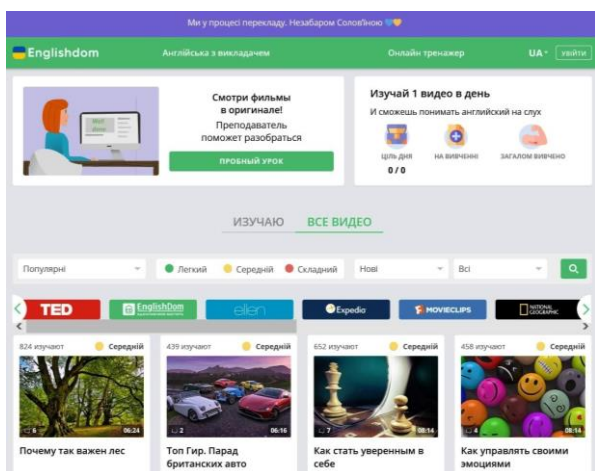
Ми у процесі перекладу. Незабаром Солов'їною 💙💛

Englishdom Англійська з викладачем Онлайн тренажер UA увійти

Смотри фильмы в оригинале!
Преподаватель поможет разобраться
ПРОБНЫЙ УРОК

Изучай 1 видео в день
И сможешь понимать английский на слух
ЦІЛЬ ДНЯ 0 / 0
НА ВИВЧЕННІ
ЗАГАЛОМ ВИВЧЕНО

ИЗУЧАЮ ВСЕ ВИДЕО

Популярні
Легкий Середній Складний
Нові
Всі

TED EnglishDom ellen Expedia MOVIECLIPS NATIONAL GEOGRAPHIC

824 изучают Середній
6 06:24
Почему так важен лес

439 изучают Середній
2 06:16
Топ Гир. Парад британских авто

652 изучают Середній
7 08:14
Как стать уверенным в себе

458 изучают Середній
4 08:14
Как управлять своими эмоциями